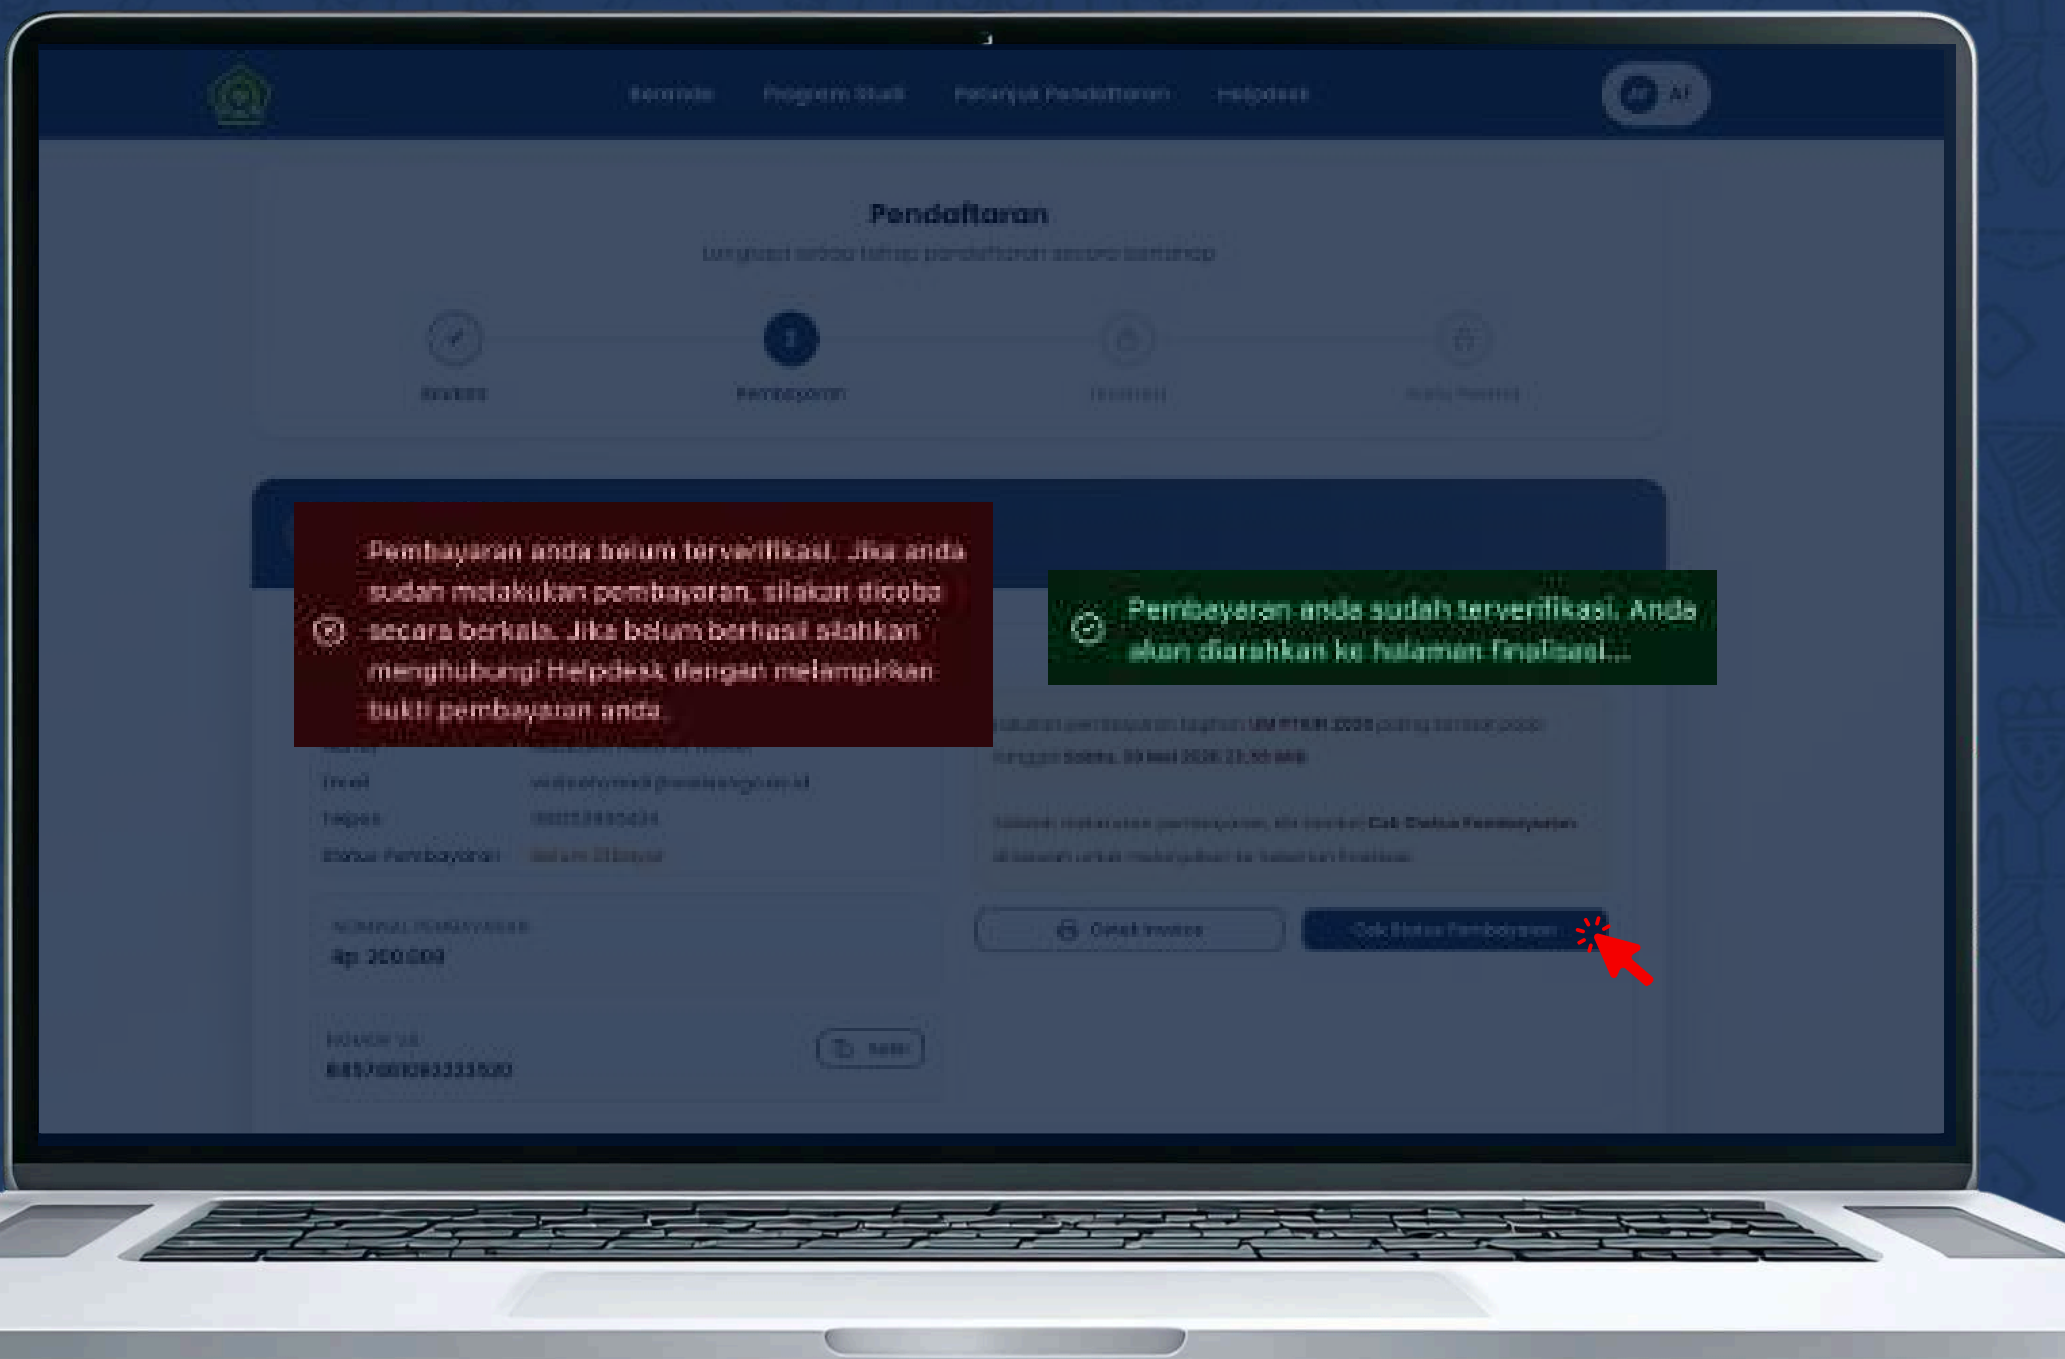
Beranda Program Studi Petunjuk Pendaftaran Helpdesk

AF AF

Pendaftaran

Lengkapi setiap tahap pendaftaran secara bertahap

Biodata

Pembayaran

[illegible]

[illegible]

Pembayaran anda belum terverifikasi. Jika anda sudah melakukan pembayaran, silakan dicoba secara berkala. Jika belum berhasil silahkan menghubungi Helpdesk dengan melampirkan bukti pembayaran anda.

Pembayaran anda sudah terverifikasi. Anda akan diarahkan ke halaman finalisasi...

Nama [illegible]

Email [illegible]

Telepon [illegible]

Status Pembayaran Belum Dibayar

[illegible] UM PTKIN 2026 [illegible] Sabtu, 30 Mei 2026 23:59 WIB

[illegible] Cek Status Pembayaran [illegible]

NOMINAL PEMBAYARAN

Rp 200.000

Cetak Invoice

Cek Status Pembayaran

NOMOR VA

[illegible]

Salin